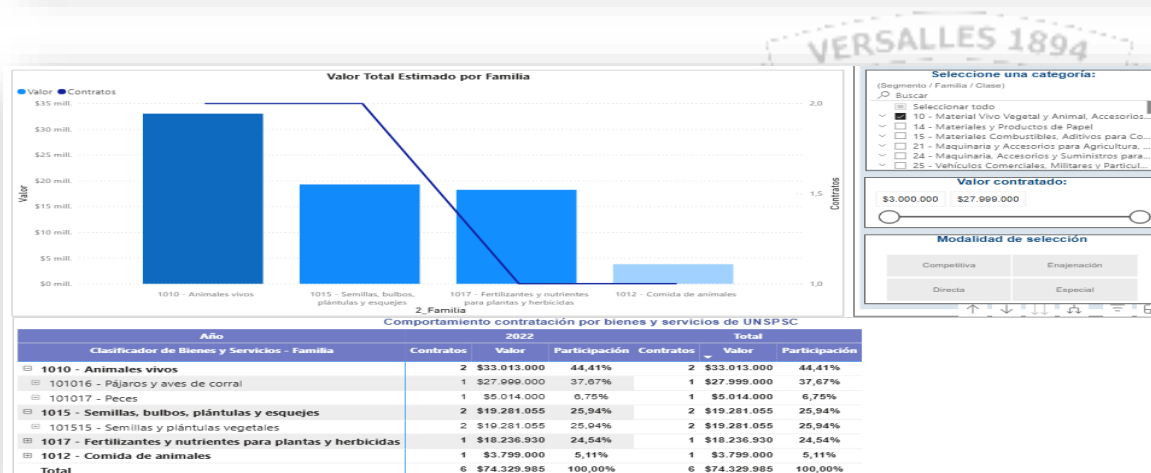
VERSALLES 1894

Valor Total Estimado por Familia

Valor Contratos

$35 mill.
$30 mill.
$25 mill.
$20 mill.
$15 mill.
$10 mill.
$5 mill.
$0 mill.

Valor

2,0
1,5
1,0

Contratos

1010 - Animales vivos
1015 - Semillas, bulbos, plántulas y esquejes
1017 - Fertilizantes y nutrientes para plantas y herbicidas
1012 - Comida de animales

2_Familia

Seleccione una categoría:
(Segmento / Familia / Clase)
Buscar
Seleccionar todo
10 - Material Vivo Vegetal y Animal, Accesorios...
14 - Materiales y Productos de Papel
15 - Materiales Combustibles, Aditivos para Co...
21 - Maquinaria y Accesorios para Agricultura, ...
24 - Maquinaria, Accesorios y Suministros para...
25 - Vehículos Comerciales, Militares y Particul...

Valor contratado:
$3.000.000
$27.999.000

Modalidad de selección
Competitiva
Enajenación
Directa
Especial

Comportamiento contratación por bienes y servicios de UNSPSC

| Año | 2022 | | | Total | | |
|---|---|---|---|---|---|---|
| Clasificador de Bienes y Servicios - Familia | Contratos | Valor | Participación | Contratos | Valor | Participación |
| 1010 - Animales vivos | 2 | $33.013.000 | 44,41% | 2 | $33.013.000 | 44,41% |
| 101016 - Pájaros y aves de corral | 1 | $27.999.000 | 37,67% | 1 | $27.999.000 | 37,67% |
| 101017 - Peces | 1 | $5.014.000 | 6,75% | 1 | $5.014.000 | 6,75% |
| 1015 - Semillas, bulbos, plántulas y esquejes | 2 | $19.281.055 | 25,94% | 2 | $19.281.055 | 25,94% |
| 101515 - Semillas y plántulas vegetales | 2 | $19.281.055 | 25,94% | 2 | $19.281.055 | 25,94% |
| 1017 - Fertilizantes y nutrientes para plantas y herbicidas | 1 | $18.236.930 | 24,54% | 1 | $18.236.930 | 24,54% |
| 1012 - Comida de animales | 1 | $3.799.000 | 5,11% | 1 | $3.799.000 | 5,11% |
| Total | 6 | $74.329.985 | 100,00% | 6 | $74.329.985 | 100,00% |